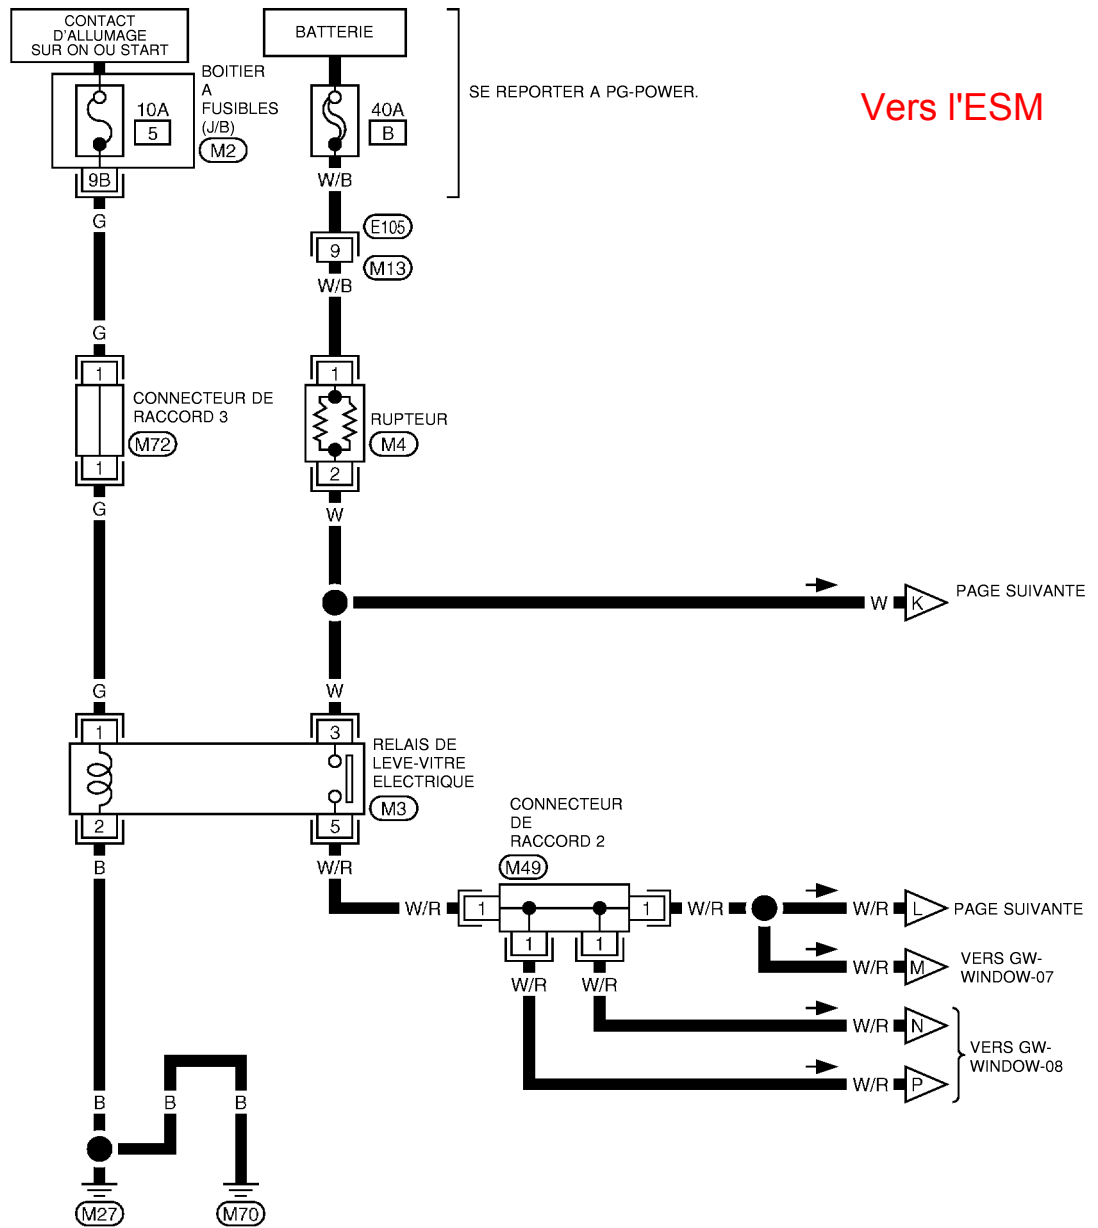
CONTACT D'ALLUMAGE SUR ON OU START

BATTERIE

SE REPORTER A PG-POWER.

Vers l'ESM

BOITIER A FUSIBLES (J/B)
M2

10A
5

40A
B

9B

W/B

G

E105

9

M13

W/B

G

1

CONNECTEUR DE RACCORD 3
M72

1

1

RUPTEUR
M4

2

G

W

W

K

PAGE SUIVANTE

G

W

1

3

RELAIS DE LEVE-VITRE ELECTRIQUE
M3

2

5

CONNECTEUR DE RACCORD 2
M49

B

W/R

W/R

1

1

W/R

W/R

L

PAGE SUIVANTE

1

1

W/R

M

VERS GW-WINDOW-07

W/R

W/R

W/R

N

VERS GW-WINDOW-08

W/R

P

B

B

B

M27

M70